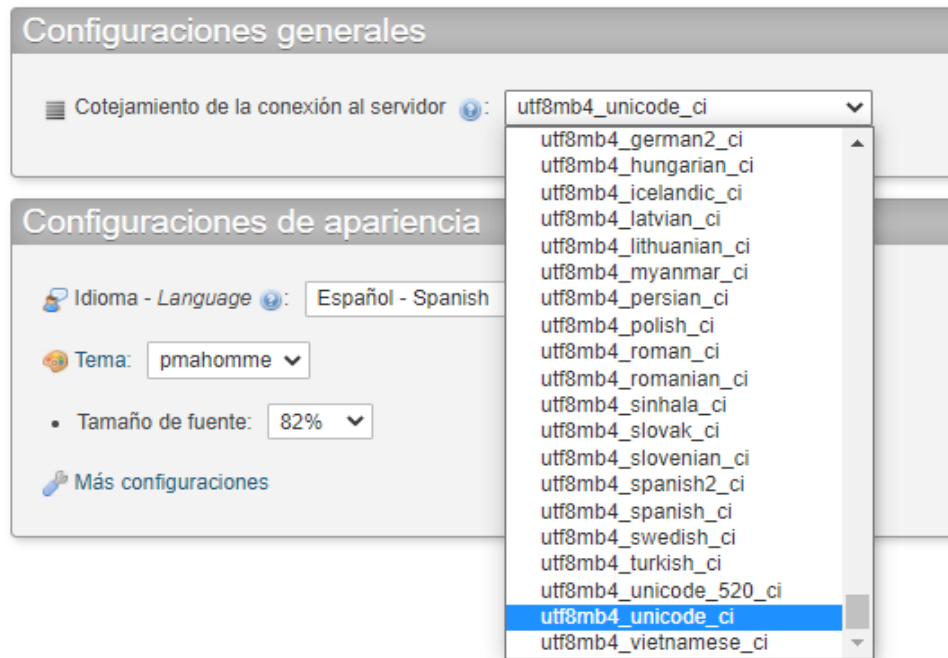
Configuraciones generales

Cotejamiento de la conexión al servidor : utf8mb4_unicode_ci

utf8mb4_german2_ci
utf8mb4_hungarian_ci
utf8mb4_icelandic_ci
utf8mb4_latvian_ci
utf8mb4_lithuanian_ci
utf8mb4_myanmar_ci
utf8mb4_persian_ci
utf8mb4_polish_ci
utf8mb4_roman_ci
utf8mb4_romanian_ci
utf8mb4_sinhala_ci
utf8mb4_slovak_ci
utf8mb4_slovenian_ci
utf8mb4_spanish2_ci
utf8mb4_spanish_ci
utf8mb4_swedish_ci
utf8mb4_turkish_ci
utf8mb4_unicode_520_ci
utf8mb4_unicode_ci
utf8mb4_vietnamese_ci

Configuraciones de apariencia

Idioma - *Language* : Español - Spanish

Tema: pmahomme

Tamaño de fuente: 82%

Más configuraciones